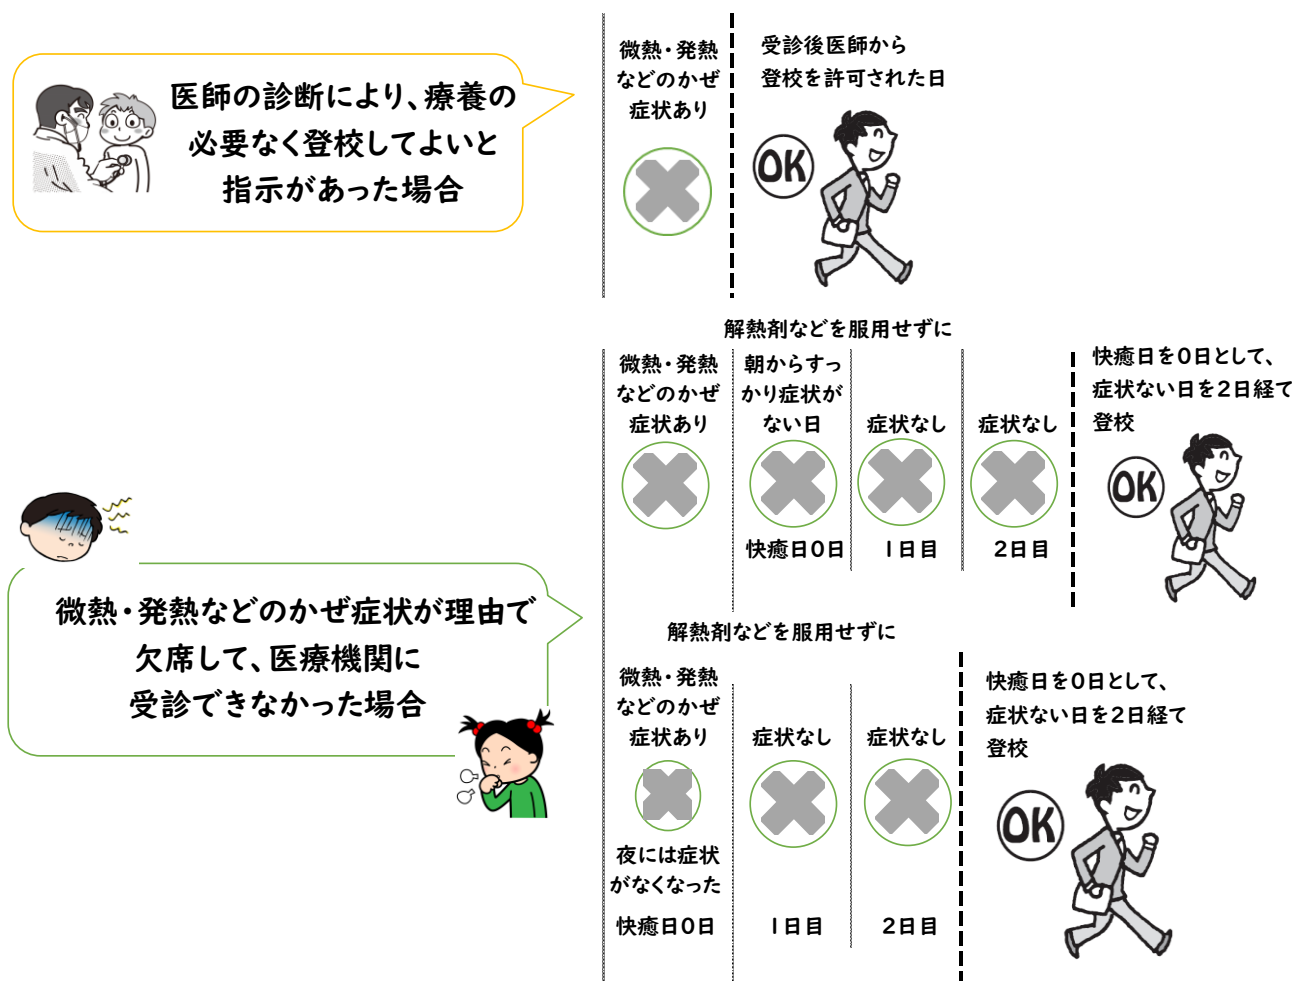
医師の診断により、療養の必要なく登校してよいと指示があった場合

微熱・発熱などのかぜ症状あり

受診後医師から登校を許可された日

OK

解熱剤などを服用せずに

微熱・発熱などのかぜ症状あり

朝からすっかり症状がない日

快癒日0日

症状なし

1日目

症状なし

2日目

快癒日を0日として、症状ない日を2日経て登校

OK

微熱・発熱などのかぜ症状が理由で欠席して、医療機関に受診できなかった場合

解熱剤などを服用せずに

微熱・発熱などのかぜ症状あり

夜には症状がなくなった

快癒日0日

症状なし

1日目

症状なし

2日目

快癒日を0日として、症状ない日を2日経て登校

OK